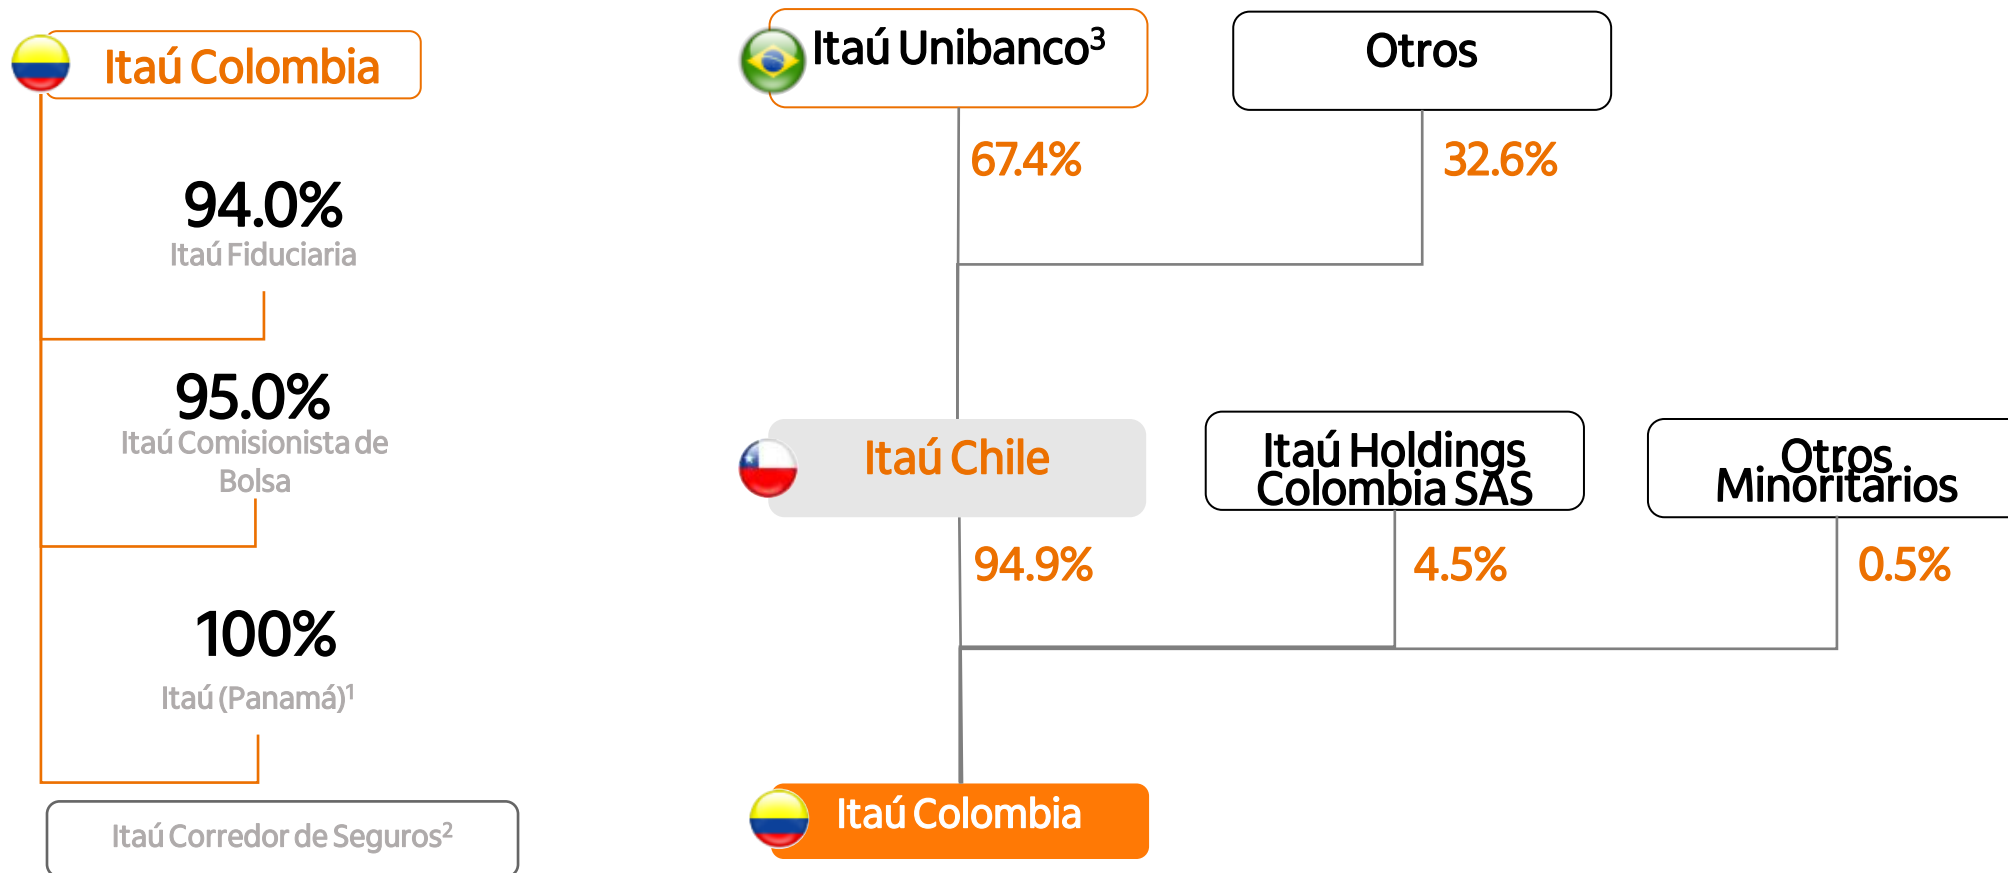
Itaú Colombia

94.0%
Itaú Fiduciaria

95.0%
Itaú Comisionista de Bolsa

100%
Itaú (Panamá)$^1$

Itaú Corredor de Seguros$^2$

Itaú Unibanco$^3$

Otros

67.4%

32.6%

Itaú Chile

Itaú Holdings Colombia SAS

Otros Minoritarios

94.9%

4.5%

0.5%

Itaú Colombia